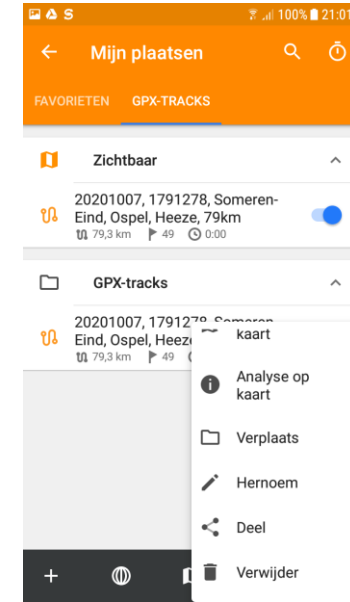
100% 21:01

Mijn plaatsen

FAVORIETEN GPX-TRACKS

Zichtbaar

20201007, 1791278, Someren-Eind, Ospel, Heeze, 79km
79,3 km 49 0:00

GPX-tracks

20201007, 1791278, Someren-Eind, Ospel, Heeze
79,3 km 49

kaart

Analyse op kaart

Verplaats

Hernoem

Deel

Verwijder

+